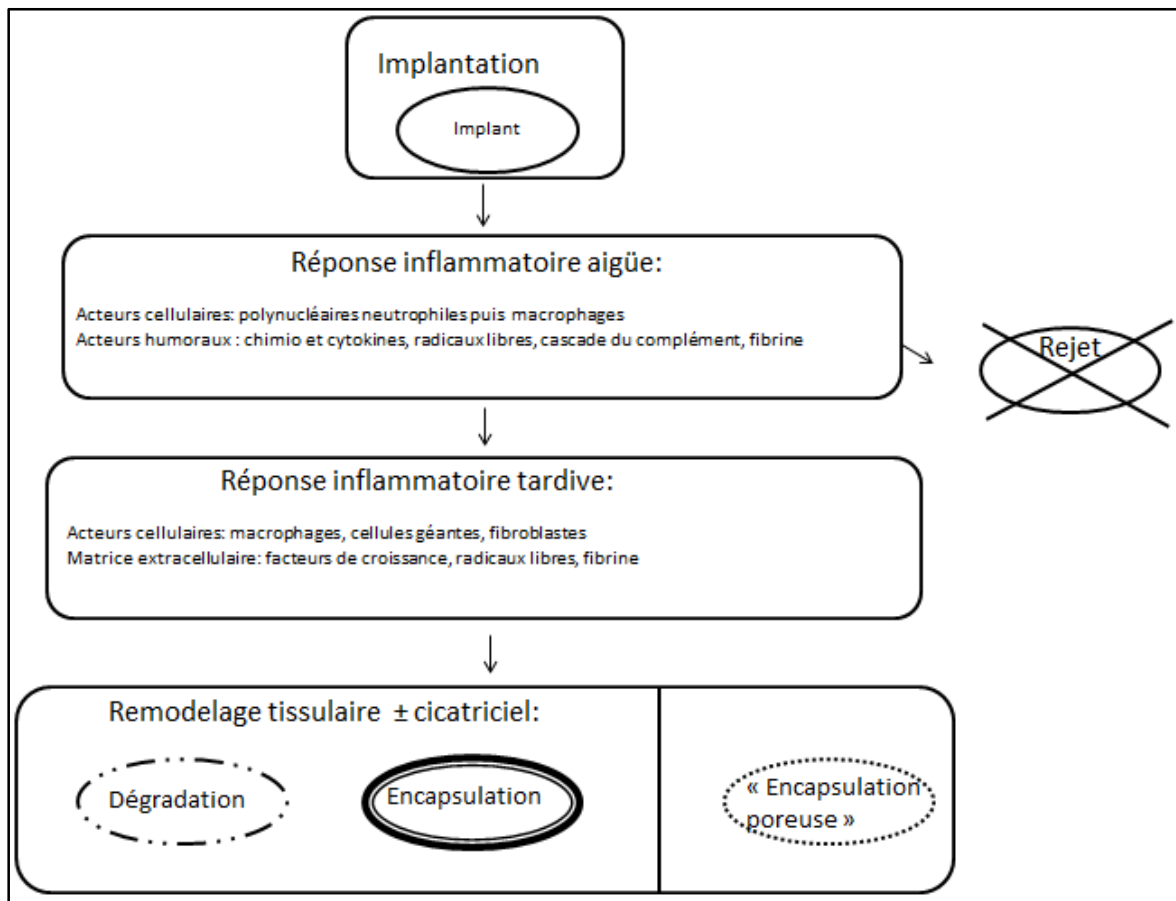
Implantation

Implant

Réponse inflammatoire aigüe:

Acteurs cellulaires: polynucléaires neutrophiles puis macrophages
Acteurs humoraux : chimio et cytokines, radicaux libres, cascade du complément, fibrine

Rejet

Réponse inflammatoire tardive:

Acteurs cellulaires: macrophages, cellules géantes, fibroblastes
Matrice extracellulaire: facteurs de croissance, radicaux libres, fibrine

Remodelage tissulaire ± cicatriciel:

Dégradation

Encapsulation

« Encapsulation poreuse »